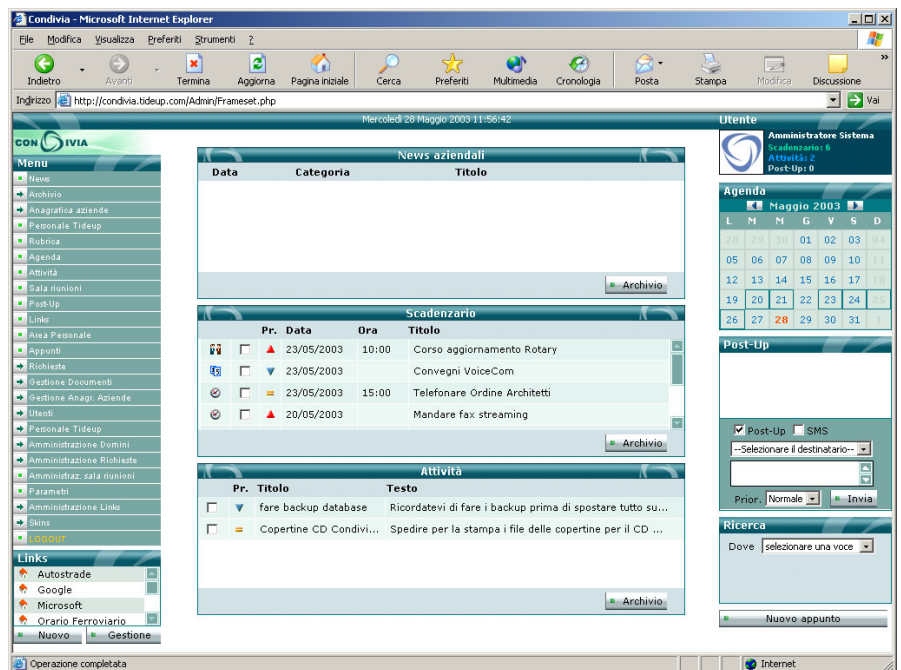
Condivia - Microsoft Internet Explorer

File Modifica Visualizza Preferiti Strumenti ?

Indietro Avanti Termina Aggiorna Pagina iniziale Cerca Preferiti Multimedia Cronologia Posta Stampa Modifica Discussione

Indirizzo http://condivia.tideup.com/Admin/Frameset.php Vai

Mercoledì 28 Maggio 2003 11:56:42

CONDIVIA

Menu
News
Archivio
Anagrafica aziende
Personale Tideup
Rubrica
Agenda
Attività
Sala riunioni
Post-Up
Links
Area Personale
Appunti
Richieste
Gestione Documenti
Gestione Anagr. Aziende
Utenti
Personale Tideup
Amministrazione Domini
Amministrazione Richieste
Amministraz. sala riunioni
Parametri
Amministrazione Links
Skins
LOGOUT

Links
Autostrade
Google
Microsoft
Orario Ferroviario
Nuovo Gestione

News aziendali

| Data | Categoria | Titolo |
|---|---|---|

Archivio

Scadenzario

| | | Pr. | Data | Ora | Titolo |
|---|---|---|---|---|---|
| | | | 23/05/2003 | 10:00 | Corso aggiornamento Rotary |
| | | | 23/05/2003 | | Convegni VoiceCom |
| | | | 23/05/2003 | 15:00 | Telefonare Ordine Architetti |
| | | | 20/05/2003 | | Mandare fax streaming |

Archivio

Attività

| | Pr. | Titolo | Testo |
|---|---|---|---|
| | | fare backup database | Ricordatevi di fare i backup prima di spostare tutto su... |
| | | Copertine CD Condivi... | Spedire per la stampa i file delle copertine per il CD ... |

Archivio

Utente
Amministratore Sistema
Scadenzario: 6
Attività: 2
Post-Up: 0

Agenda
Maggio 2003

| L | M | M | G | V | S | D |
|---|---|---|---|---|---|---|
| 28 | 29 | 30 | 01 | 02 | 03 | 04 |
| 05 | 06 | 07 | 08 | 09 | 10 | 11 |
| 12 | 13 | 14 | 15 | 16 | 17 | 18 |
| 19 | 20 | 21 | 22 | 23 | 24 | 25 |
| 26 | 27 | 28 | 29 | 30 | 31 | 1 |

Post-Up
Post-Up SMS
--Selezionare il destinatario--
Prior. Normale Invia

Ricerca
Dove selezionare una voce

Nuovo appunto

Operazione completata
Internet